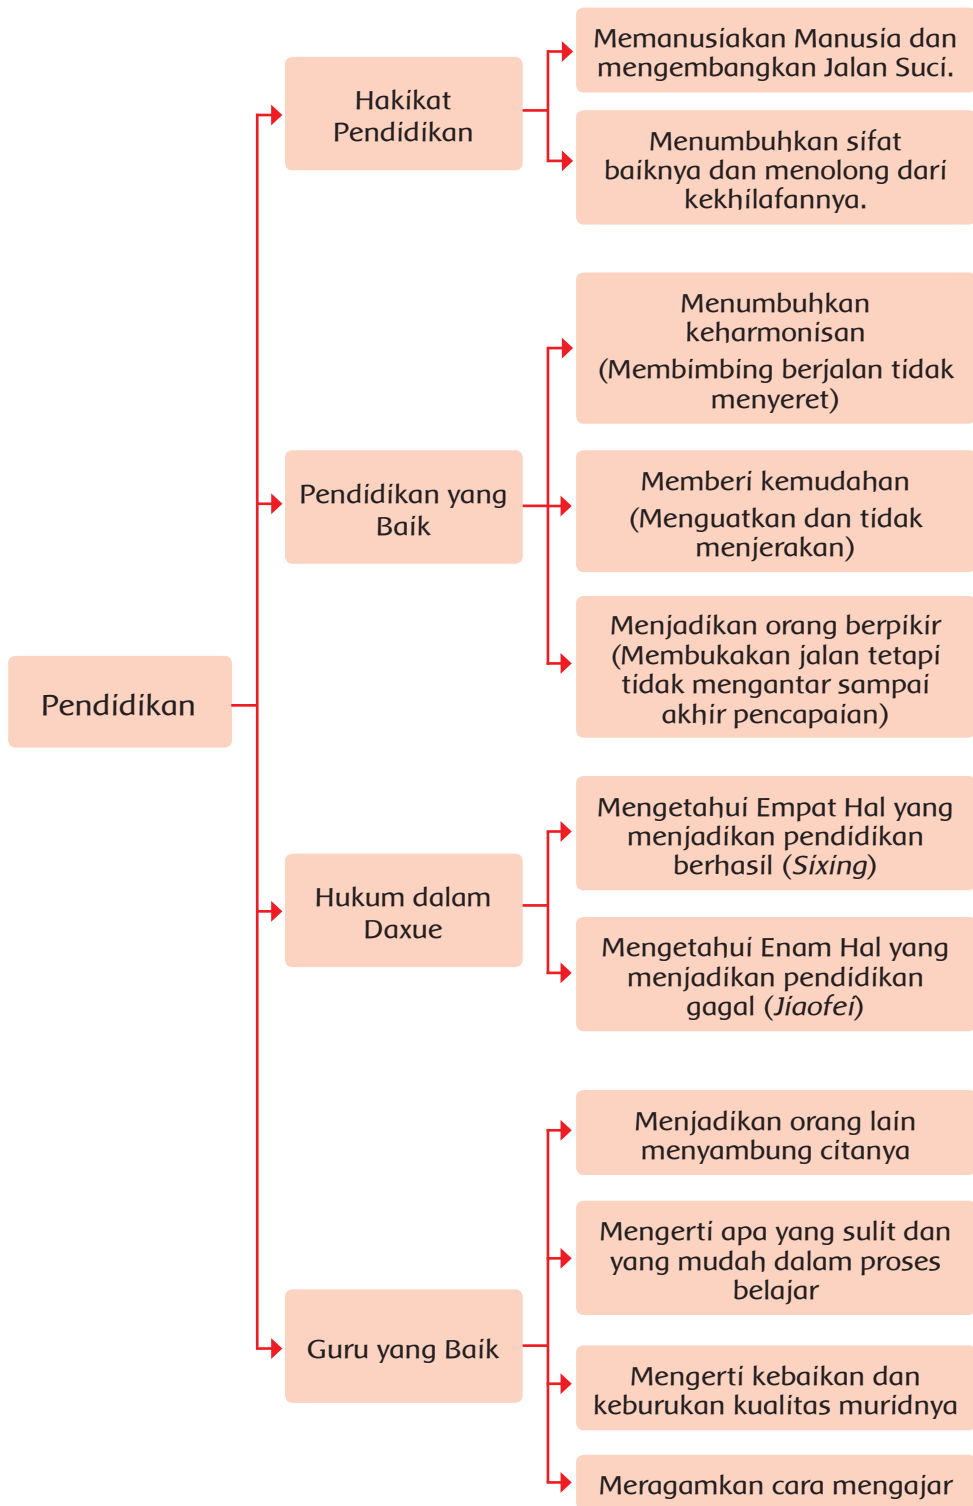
Pendidikan

Hakikat Pendidikan

Memanusiakan Manusia dan mengembangkan Jalan Suci.

Menumbuhkan sifat baiknya dan menolong dari kekhilafannya.

Pendidikan yang Baik

Menumbuhkan keharmonisan
(Membimbing berjalan tidak menyeret)

Memberi kemudahan
(Menguatkan dan tidak menjerakan)

Menjadikan orang berpikir (Membukakan jalan tetapi tidak mengantar sampai akhir pencapaian)

Hukum dalam Daxue

Mengetahui Empat Hal yang menjadikan pendidikan berhasil (*Sixing*)

Mengetahui Enam Hal yang menjadikan pendidikan gagal (*Jiaofei*)

Guru yang Baik

Menjadikan orang lain menyambung citanya

Mengerti apa yang sulit dan yang mudah dalam proses belajar

Mengerti kebaikan dan keburukan kualitas muridnya

Meragamkan cara mengajar